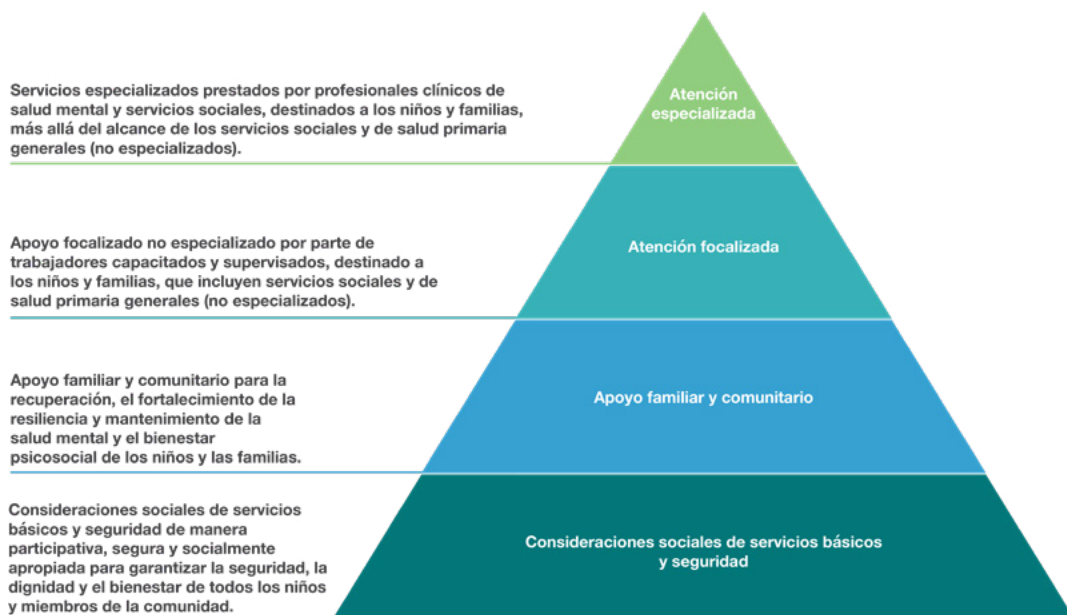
Servicios especializados prestados por profesionales clínicos de salud mental y servicios sociales, destinados a los niños y familias, más allá del alcance de los servicios sociales y de salud primaria generales (no especializados).

Atención especializada

Apoyo focalizado no especializado por parte de trabajadores capacitados y supervisados, destinado a los niños y familias, que incluyen servicios sociales y de salud primaria generales (no especializados).

Atención focalizada

Apoyo familiar y comunitario para la recuperación, el fortalecimiento de la resiliencia y mantenimiento de la salud mental y el bienestar psicosocial de los niños y las familias.

Apoyo familiar y comunitario

Consideraciones sociales de servicios básicos y seguridad de manera participativa, segura y socialmente apropiada para garantizar la seguridad, la dignidad y el bienestar de todos los niños y miembros de la comunidad.

Consideraciones sociales de servicios básicos y seguridad